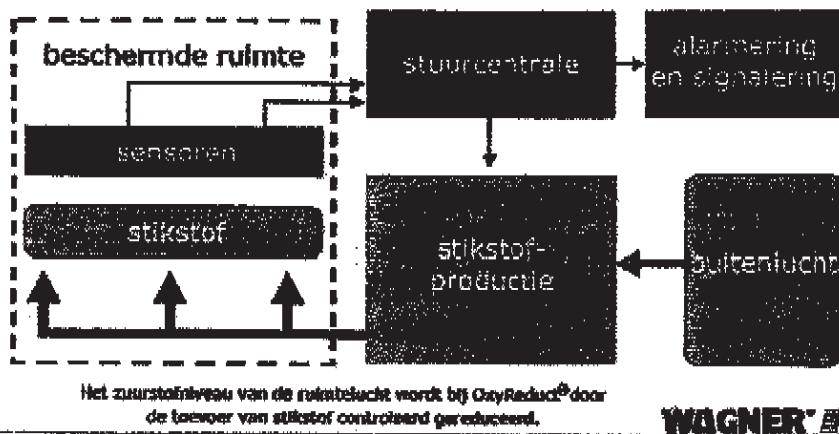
beschermde ruimte

sensoren

stikstof

stuurcentrale

alarmering en signalering

stikstof-productie

buitenlucht

Het zuurstofniveau van de ruimtelucht wordt bij OxyReduct® door de toevoer van stikstof controleerd gereduceerd.

WAGNER